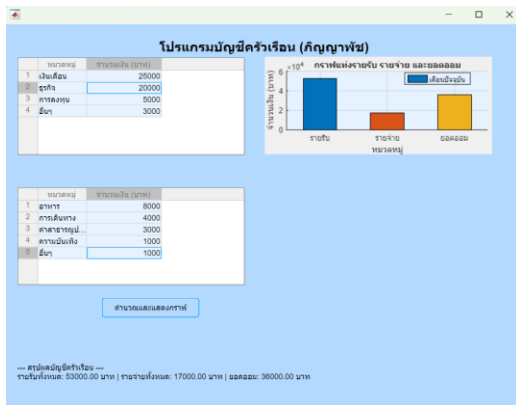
โปรแกรมบัญชีครัวเรือน (ภิญญาพัช)

| | หมวดหมู่ | จำนวนเงิน (บาท) |
|---|---|---|
| 1 | เงินเดือน | 25000 |
| 2 | ธุรกิจ | 20000 |
| 3 | การลงทุน | 5000 |
| 4 | อื่นๆ | 3000 |

กราฟแห่งรายรับ รายจ่าย และยอดออม
$\times 10^4$
6
4
2
0
จำนวนเงิน (บาท)
เดือนปัจจุบัน
รายรับ
รายจ่าย
ยอดออม
หมวดหมู่

| | หมวดหมู่ | จำนวนเงิน (บาท) |
|---|---|---|
| 1 | อาหาร | 8000 |
| 2 | การเดินทาง | 4000 |
| 3 | ค่าสาธารณูป... | 3000 |
| 4 | ความบันเทิง | 1000 |
| 5 | อื่นๆ | 1000 |

คำนวณและแสดงกราฟ

--- สรุปผลบัญชีครัวเรือน ---
รายรับทั้งหมด: 53000.00 บาท | รายจ่ายทั้งหมด: 17000.00 บาท | ยอดออม: 36000.00 บาท